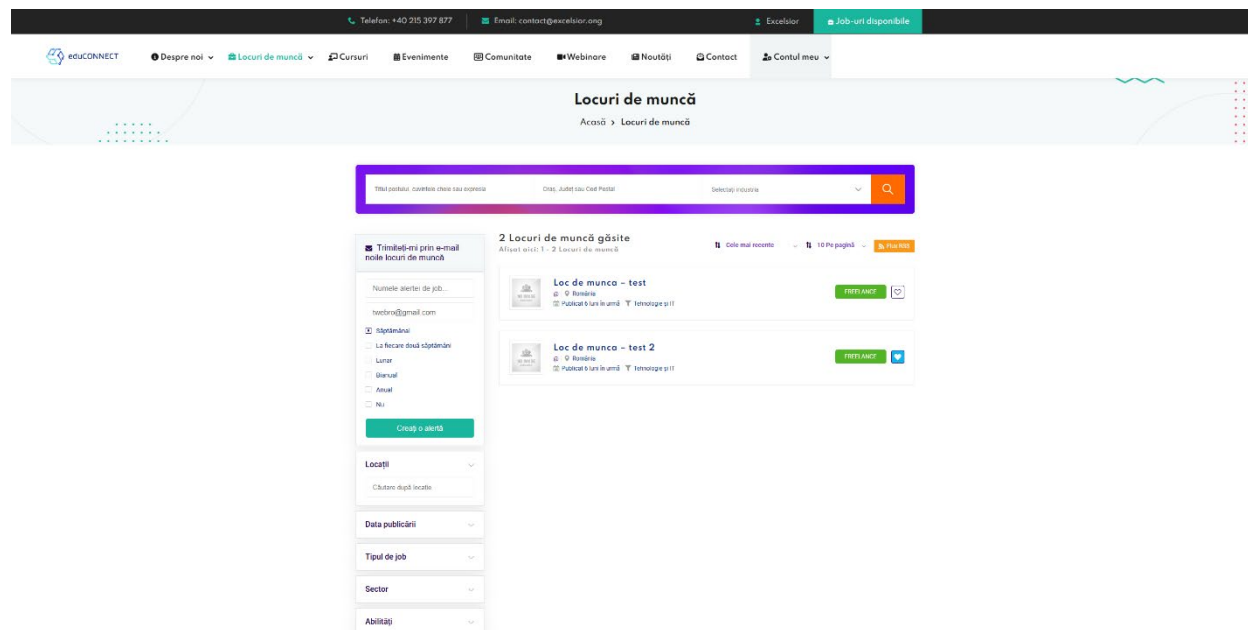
Telefon: +40 215 397 877 | Email: contact@excelsior.org | Excelsior | Job-uri disponibile

eduCONNECT | Despre noi | Locuri de muncă | Cursuri | Evenimente | Comunitate | Webinare | Noutăți | Contact | Contul meu

Locuri de muncă

Acasă › Locuri de muncă

Titlul postului, cuvintele cheie sau expresia | Oraș, Județ sau Cod Poștal | Selectați industria

Trimiteți-mi prin e-mail noile locuri de muncă

Numele alertei de job...

twebro@gmail.com

Săptămânal
La fiecare două săptămâni
Lunar
Bianual
Anual
Nu

Creați o alertă

Locații

Căutare după locație

Data publicării

Tipul de job

Sector

Abilități

2 Locuri de muncă găsite
Afișat aici: 1 - 2 Locuri de muncă

Cele mai recente | 10 Pe pagină | Flux RSS

Loc de munca – test
România
Publicat 6 luni în urmă | Tehnologie și IT
FREELANCE

Loc de munca – test 2
România
Publicat 6 luni în urmă | Tehnologie și IT
FREELANCE